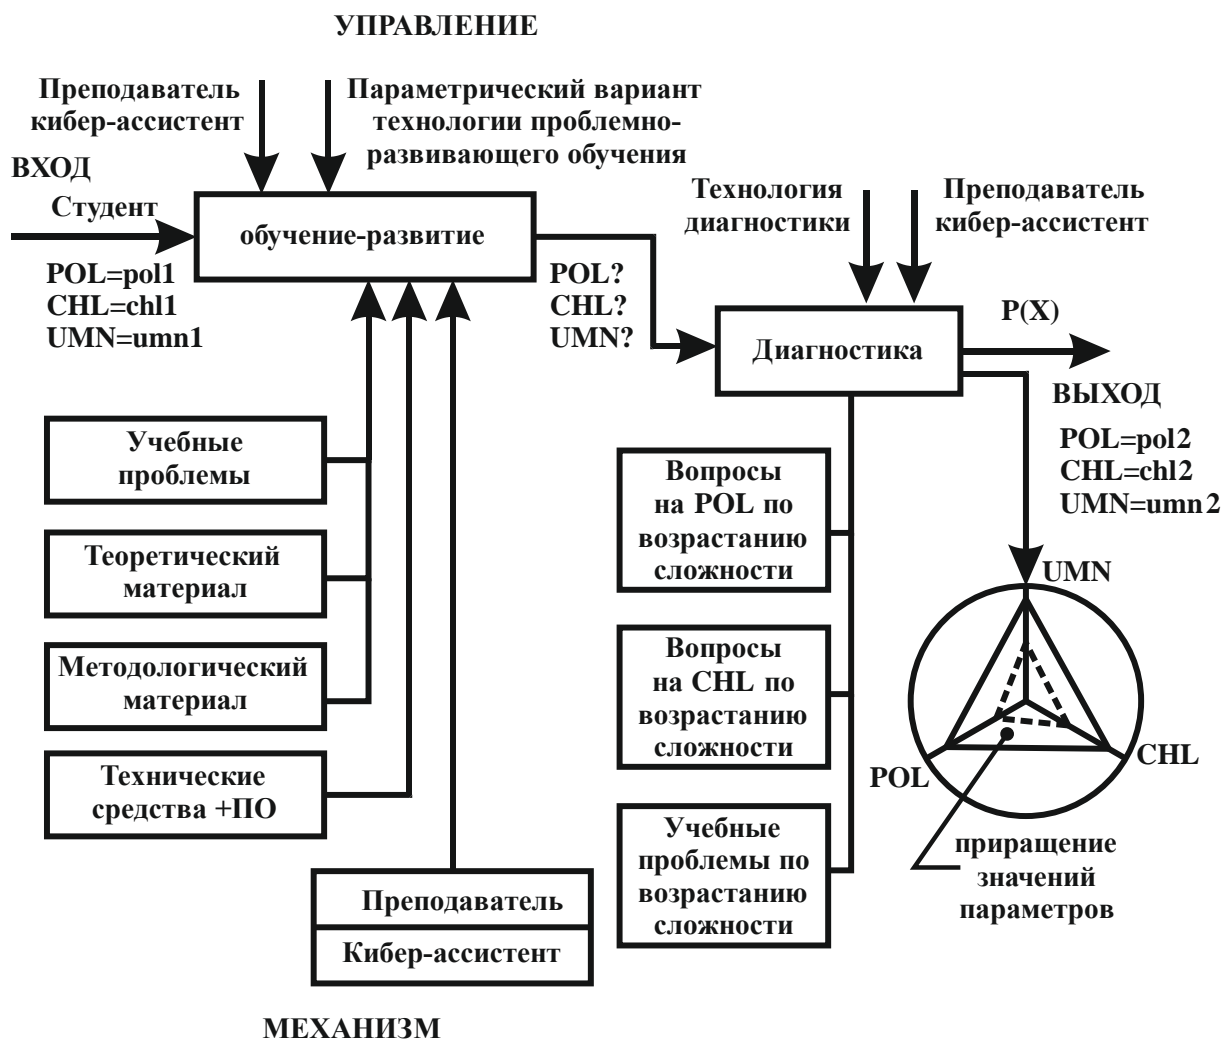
УПРАВЛЕНИЕ

Преподаватель кибер-ассистент

Параметрический вариант технологии проблемно-развивающего обучения

ВХОД

Студент

обучение-развитие

POL=pol1
CHL=chl1
UMN=umn1

POL?
CHL?
UMN?

Технология диагностики

Преподаватель кибер-ассистент

Диагностика

P(X)

ВЫХОД

POL=pol2
CHL=chl2
UMN=umn2

Учебные проблемы

Теоретический материал

Методологический материал

Технические средства +ПО

Вопросы на POL по возрастанию сложности

Вопросы на CHL по возрастанию сложности

Учебные проблемы по возрастанию сложности

UMN

POL

CHL

приращение значений параметров

Преподаватель

Кибер-ассистент

МЕХАНИЗМ